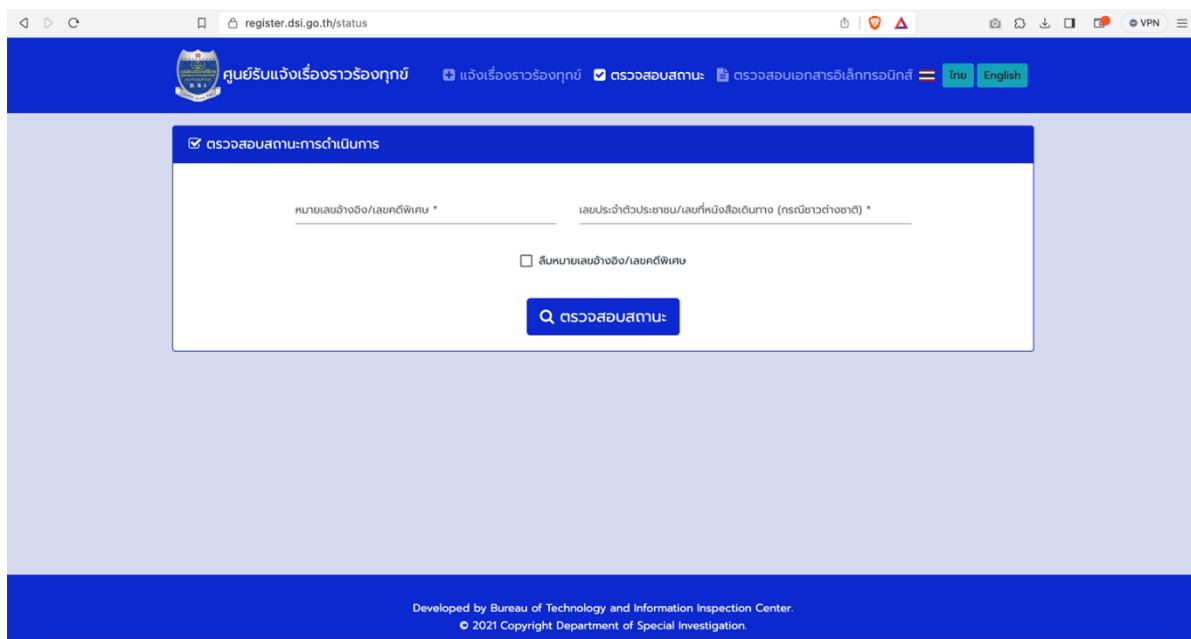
register.dsi.go.th/status

VPN

DSI

ศูนย์รับแจ้งเรื่องราวร้องทุกข์

แจ้งเรื่องราวร้องทุกข์ ตรวจสอบสถานะ ตรวจสอบเอกสารอิเล็กทรอนิกส์ ไทย English

ตรวจสอบสถานะการดำเนินการ

หมายเลขอ้างอิง/เลขคดีพิเศษ *

เลขประจำตัวประชาชน/เลขที่หนังสือเดินทาง (กรณีชาวต่างชาติ) *

ลืมหมายเลขอ้างอิง/เลขคดีพิเศษ

ตรวจสอบสถานะ

Developed by Bureau of Technology and Information Inspection Center.
© 2021 Copyright Department of Special Investigation.